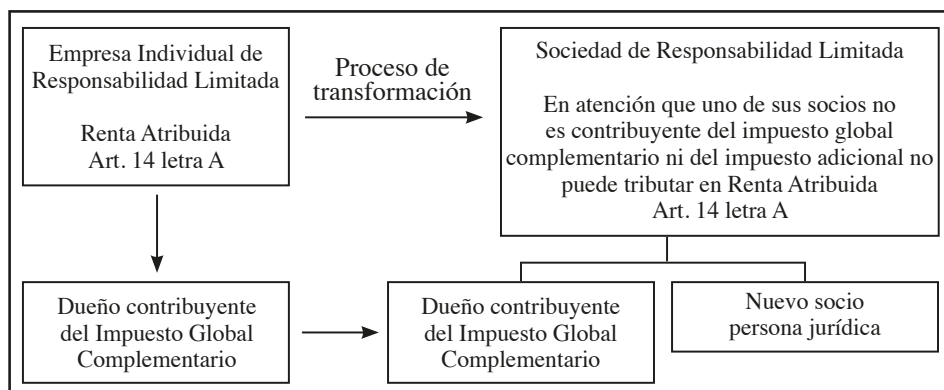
Empresa Individual de Responsabilidad Limitada

Renta Atribuida
Art. 14 letra A

Proceso de transformación

Sociedad de Responsabilidad Limitada

En atención que uno de sus socios no es contribuyente del impuesto global complementario ni del impuesto adicional no puede tributar en Renta Atribuida
Art. 14 letra A

Dueño contribuyente del Impuesto Global Complementario

Dueño contribuyente del Impuesto Global Complementario

Nuevo socio persona jurídica